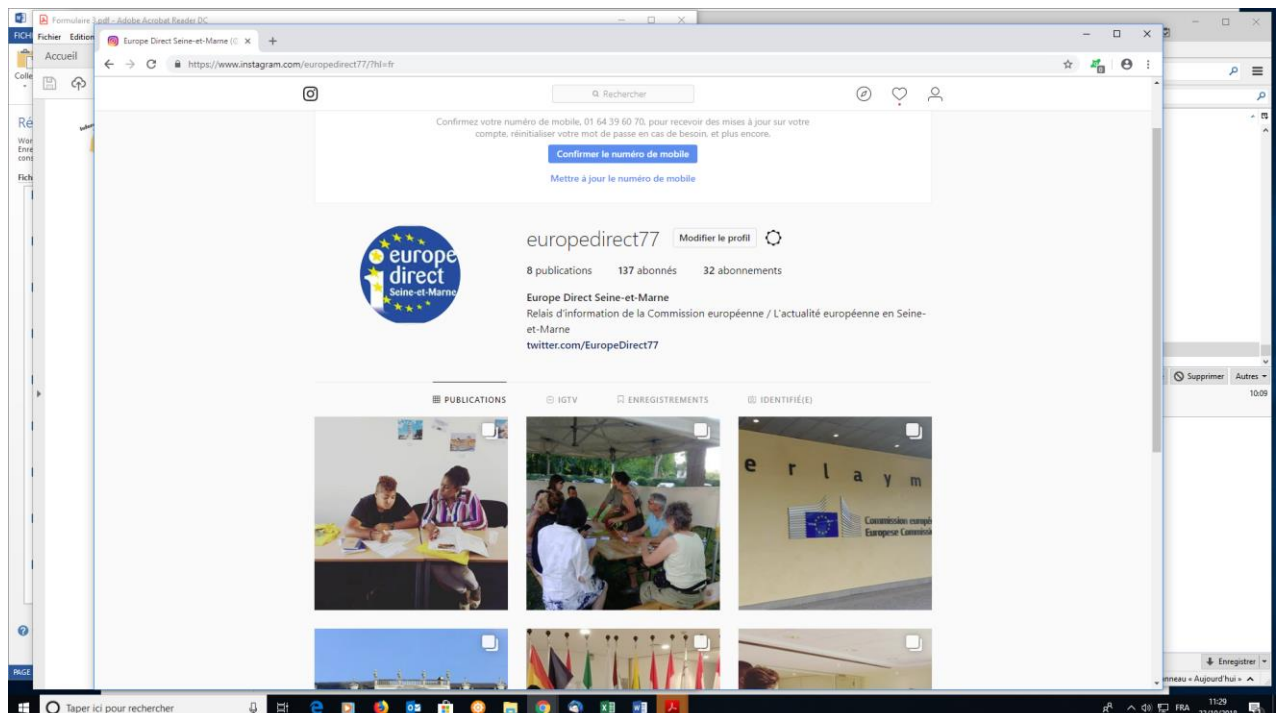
Formulaire 3.pdf - Adobe Acrobat Reader DC

FICH

Fichier Edition

Accueil

Colle

Ré

War
Enre
cons

Fich

Europe Direct Seine-et-Marne (@ ×

https://www.instagram.com/europedirect77/?hl=fr

Rechercher

Confirmez votre numéro de mobile, 01 64 39 60 70, pour recevoir des mises à jour sur votre compte, réinitialiser votre mot de passe en cas de besoin, et plus encore.

Confirmer le numéro de mobile

Mettre à jour le numéro de mobile

europe direct Seine-et-Marne

europedirect77 Modifier le profil

8 publications 137 abonnés 32 abonnements

Europe Direct Seine-et-Marne

Relais d'information de la Commission européenne / L'actualité européenne en Seine-et-Marne

twitter.com/EuropeDirect77

PUBLICATIONS IGTV ENREGISTREMENTS IDENTIFIÉ(E)

e r l a y m

Commission europ
Europese Commis

Supprimer Autres

10:09

Enregistrer

nneau « Aujourd'hui »

PAGE

Taper ici pour rechercher

FRA 11:29